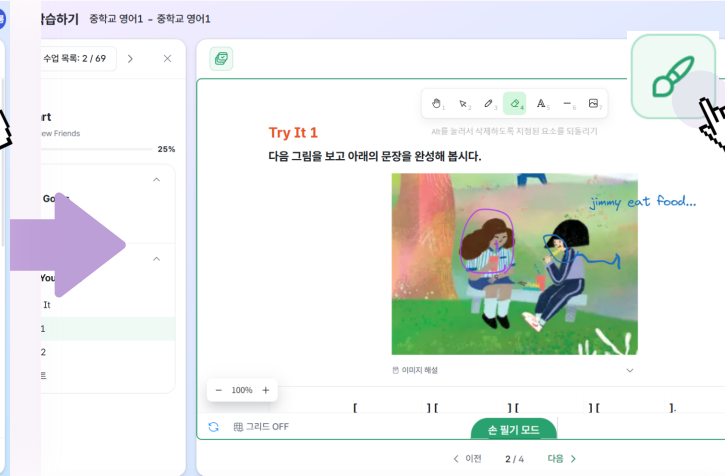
습하기 중학교 영어1 - 중학교 영어1

수업 목록: 2 / 69

rt
ew Friends

25%

Go

You
It
1
2
트

Alt를 눌러서 삭제하도록 지정된 요소를 되돌리기

Try It 1

다음 그림을 보고 아래의 문장을 완성해 봅시다.

jimmy eat food...

이미지 해설

100%

[ ] [ ] [ ] [ ].

그리드 OFF

손 필기 모드

이전 2 / 4 다음